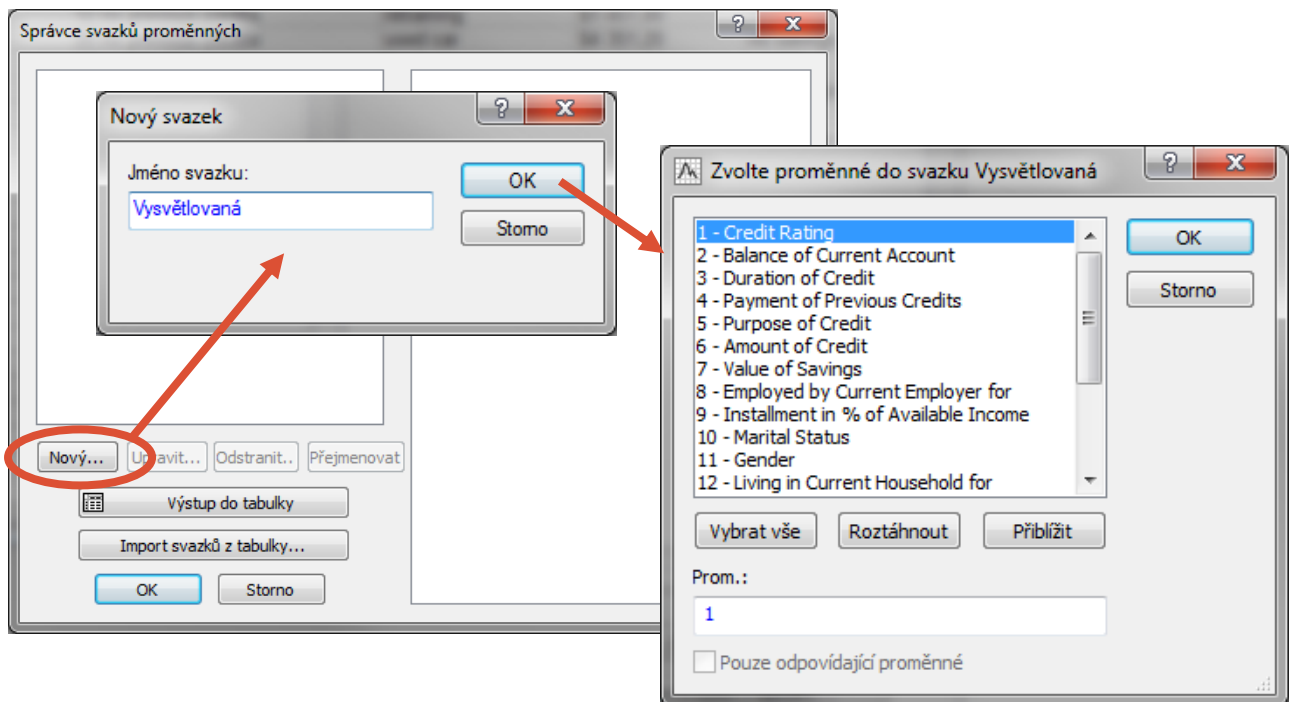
Správce svazků proměnných

?

X

Nový svazek

?

X

Jméno svazku:

Vysvětlovaná

OK

Storno

Nový...

Upravit...

Odstranit..

Přejmenovat

Výstup do tabulky

Import svazků z tabulky...

OK

Storno

Zvolte proměnné do svazku Vysvětlovaná

?

X

1 - Credit Rating
2 - Balance of Current Account
3 - Duration of Credit
4 - Payment of Previous Credits
5 - Purpose of Credit
6 - Amount of Credit
7 - Value of Savings
8 - Employed by Current Employer for
9 - Installment in % of Available Income
10 - Marital Status
11 - Gender
12 - Living in Current Household for

OK

Storno

Vybrat vše

Roztáhnout

Přiblížit

Prom.:

1

Pouze odpovídající proměnné